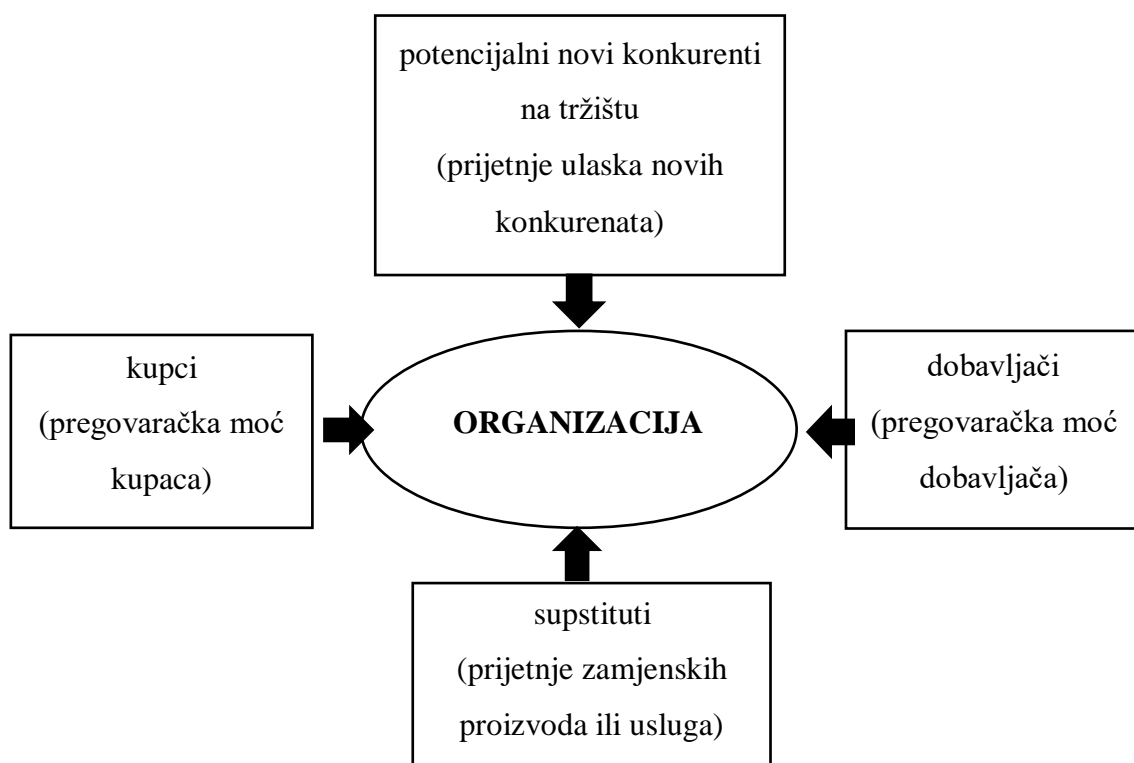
potencijalni novi konkurenti na tržištu
(prijetnje ulaska novih konkurenata)

kupci
(pregovaračka moć kupaca)

ORGANIZACIJA

dobavljači
(pregovaračka moć dobavljača)

supstituti
(prijetnje zamjenskih proizvoda ili usluga)